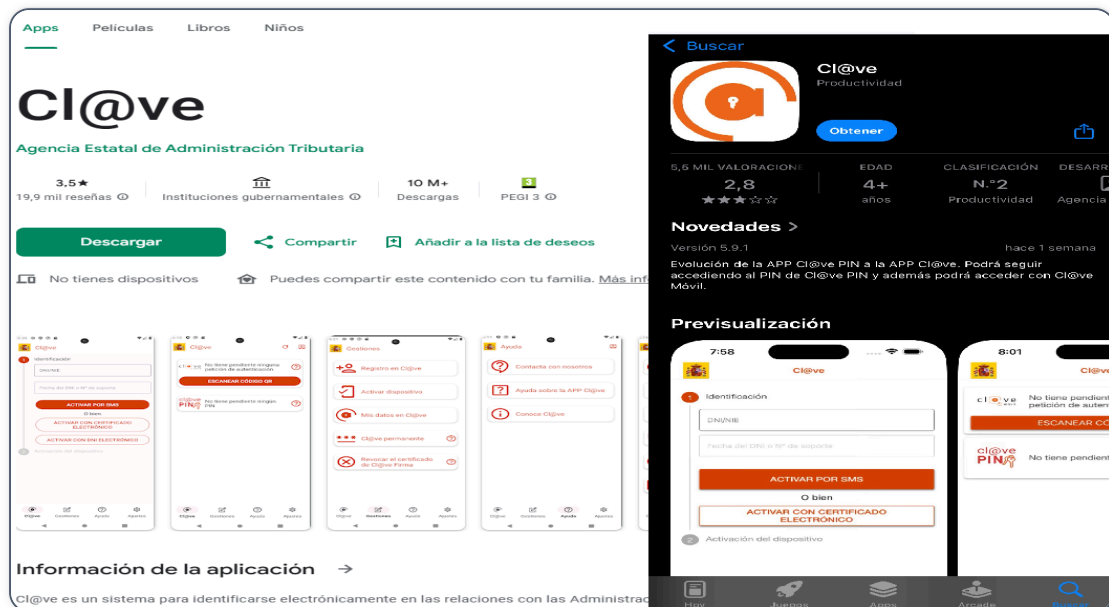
Apps Películas Libros Niños

Cl@ve

Agencia Estatal de Administración Tributaria

3,5★
19,9 mil reseñas ⓘ

Instituciones gubernamentales ⓘ

10 M+
Descargas

PEGI 3 ⓘ

Descargar

Compartir

Añadir a la lista de deseos

No tienes dispositivos

Puedes compartir este contenido con tu familia. Más inf

Identificación
ACTIVAR POR SMS
O bien
ACTIVAR CON CERTIFICADO ELECTRÓNICO
ACTIVAR CON DNI ELECTRÓNICO

No tiene pendiente ninguna petición de autenticación
ESCANEAR CÓDIGO QR
No tiene pendiente ningún PIN

Gestiones
Registro en Cl@ve
Activar dispositivo
Mis datos en Cl@ve
Cl@ve permanente
Revocar el certificado de Cl@ve Firma

Ayuda
Contacta con nosotros
Ayuda sobre la APP Cl@ve
Conoce Cl@ve

Información de la aplicación →

Cl@ve es un sistema para identificarse electrónicamente en las relaciones con las Administrac

Buscar

Cl@ve
Productividad

Obtener

5,5 MIL VALORACIONE
2,8
★★★☆☆

EDAD
4+
años

CLASIFICACIÓN
N.º2
Productividad

DESARR
Agencia

Novedades >

Versión 5.9.1

hace 1 semana

Evolución de la APP Cl@ve PIN a la APP Cl@ve. Podrá seguir accediendo al PIN de Cl@ve PIN y además podrá acceder con Cl@ve Móvil.

Previsualización

7:58

Cl@ve

Identificación

DNI/NIE

Fecha del DNI o Nº de soporte

ACTIVAR POR SMS

O bien

ACTIVAR CON CERTIFICADO ELECTRÓNICO

Activación del dispositivo

8:01

Cl@ve

No tiene pendient petición de auten

ESCANEAR CO

No tiene pendient

Hoy Juegos Apps Arcade Buscar